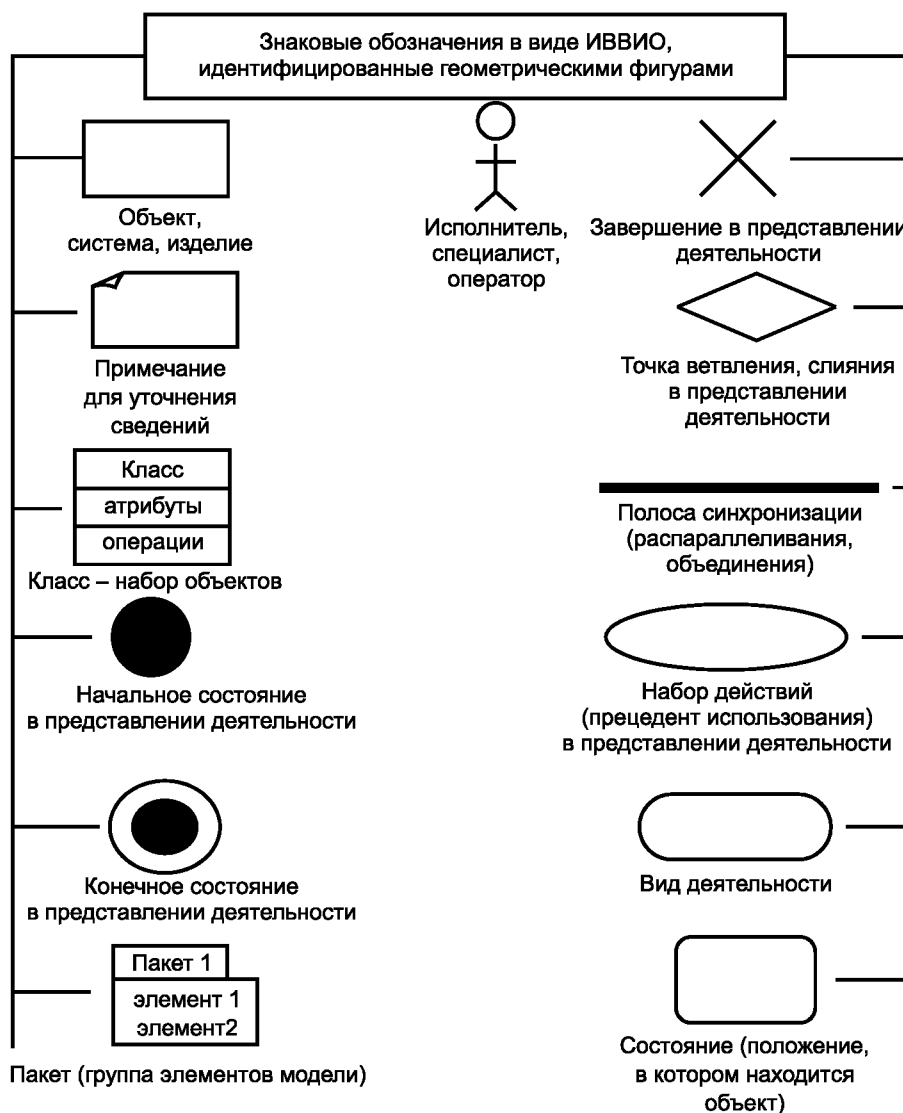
Знаковые обозначения в виде ИВВИО, идентифицированные геометрическими фигурами

Объект, система, изделие

Исполнитель, специалист, оператор

Завершение в представлении деятельности

Примечание для уточнения сведений

Точка ветвления, слияния в представлении деятельности

| Класс |
|---|
| атрибуты |
| операции |

Класс – набор объектов

Полоса синхронизации (распараллеливания, объединения)

Начальное состояние в представлении деятельности

Набор действий (прецедент использования) в представлении деятельности

Конечное состояние в представлении деятельности

Вид деятельности

Пакет 1

элемент 1
элемент2

Пакет (группа элементов модели)

Состояние (положение, в котором находится объект)